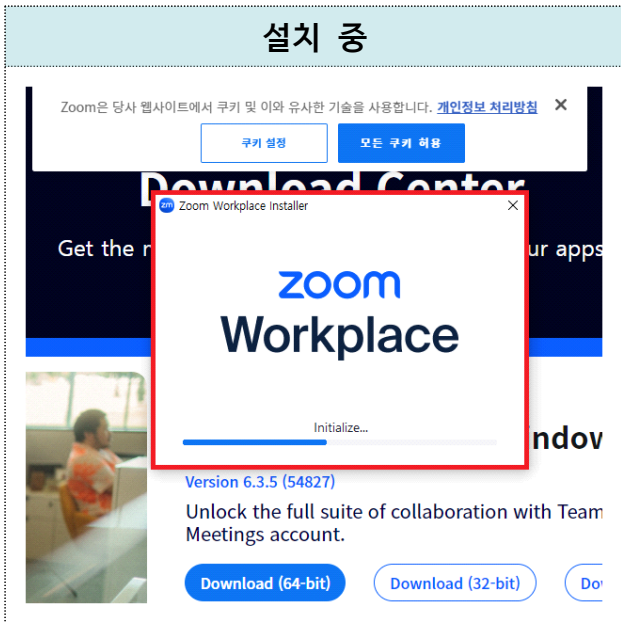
설치 중

Zoom은 당사 웹사이트에서 쿠키 및 이와 유사한 기술을 사용합니다. 개인정보 처리방침 ✕

쿠키 설정

모든 쿠키 허용

Download Center

Get the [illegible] ur apps

Zoom Workplace Installer ✕

zoom

Workplace

Initialize...

indow

Version 6.3.5 (54827)

Unlock the full suite of collaboration with Team Meetings account.

Download (64-bit)

Download (32-bit)

Do